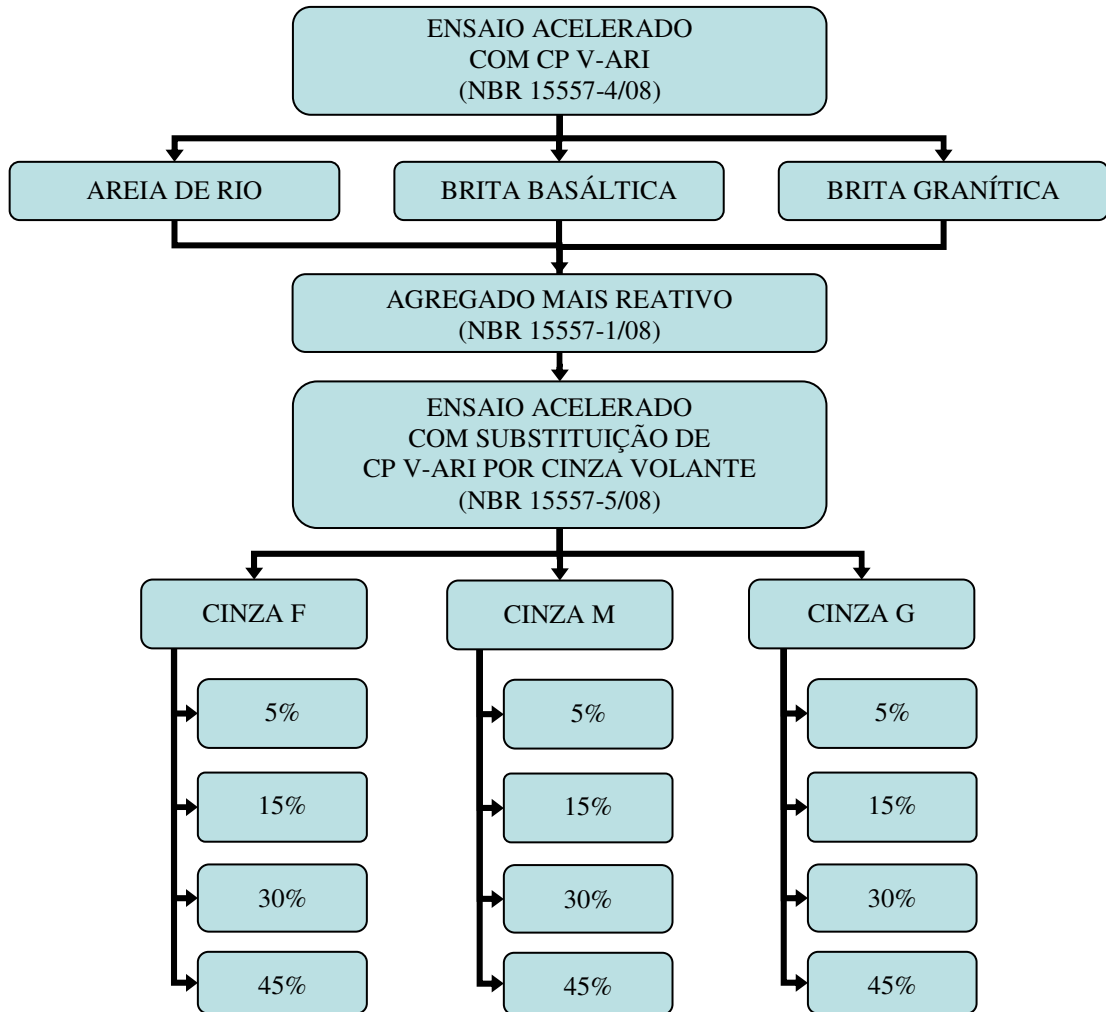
ENSAIO ACELERADO
COM CP V-ARI
(NBR 15557-4/08)

AREIA DE RIO

BRITA BASÁLTICA

BRITA GRANÍTICA

AGREGADO MAIS REATIVO
(NBR 15557-1/08)

ENSAIO ACELERADO
COM SUBSTITUIÇÃO DE
CP V-ARI POR CINZA VOLANTE
(NBR 15557-5/08)

CINZA F

5%

15%

30%

45%

CINZA M

5%

15%

30%

45%

CINZA G

5%

15%

30%

45%